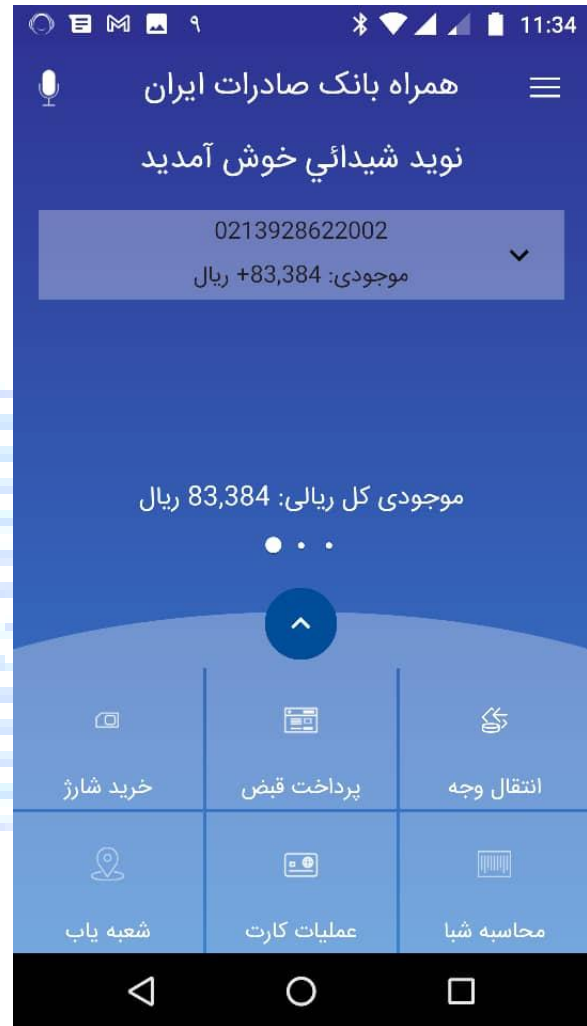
۹ 11:34

همراه بانک صادرات ایران

نوید شیدائي خوش آمدید

0213928622002
موجودی: +83,384 ریال

موجودی کل ریالی: 83,384 ریال

| انتقال وجه | پرداخت قبض | خرید شارژ |
|---|---|---|
| محاسبه شبا | عملیات کارت | شعبه یاب |